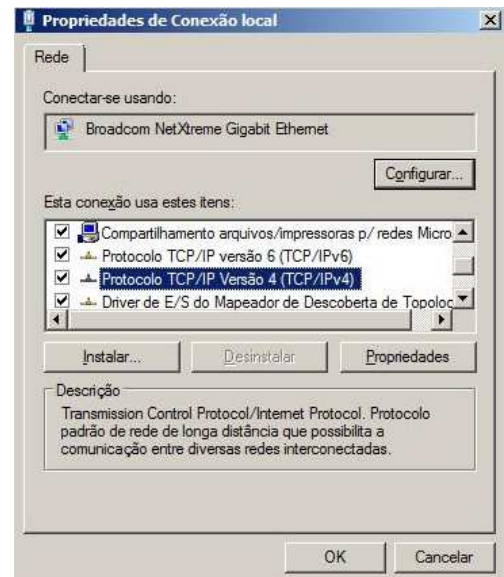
Propriedades de Conexão local

Rede

Conectar-se usando:

Broadcom NetXtreme Gigabit Ethernet

Configurar...

Esta conexão usa estes itens:

Compartilhamento arquivos/impressoras p/ redes Micro

Protocolo TCP/IP versão 6 (TCP/IPv6)

Protocolo TCP/IP Versão 4 (TCP/IPv4)

Driver de E/S do Mapeador de Descoberta de Topoloc

Instalar...

Desinstalar

Propriedades

Descrição

Transmission Control Protocol/Internet Protocol. Protocolo padrão de rede de longa distância que possibilita a comunicação entre diversas redes interconectadas.

OK

Cancelar